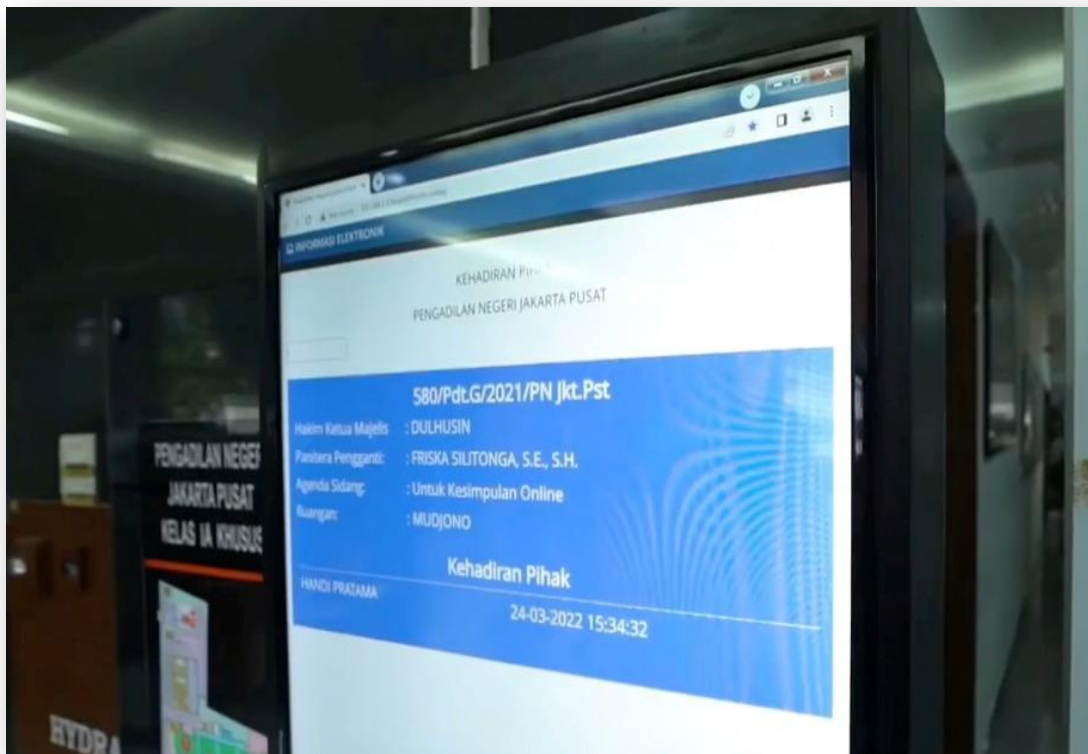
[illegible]

INFORMASI ELEKTRONIK

KEHADIRAN PI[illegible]

PENGADILAN NEGERI JAKARTA PUSAT

580/Pdt.G/2021/PN Jkt.Pst

Hakim Ketua Majelis : DULHUSIN

Panitera Pengganti: : FRISKA SILITONGA, S.E., S.H.

Agenda Sidang: : Untuk Kesimpulan Online

Ruangan: : MUDJONO

Kehadiran Pihak

HANDI PRATAMA

24-03-2022 15:34:32

PENGADILAN NEGE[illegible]
JAKARTA PUSAT
KELAS IA KHUSU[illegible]

HYDRA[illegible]